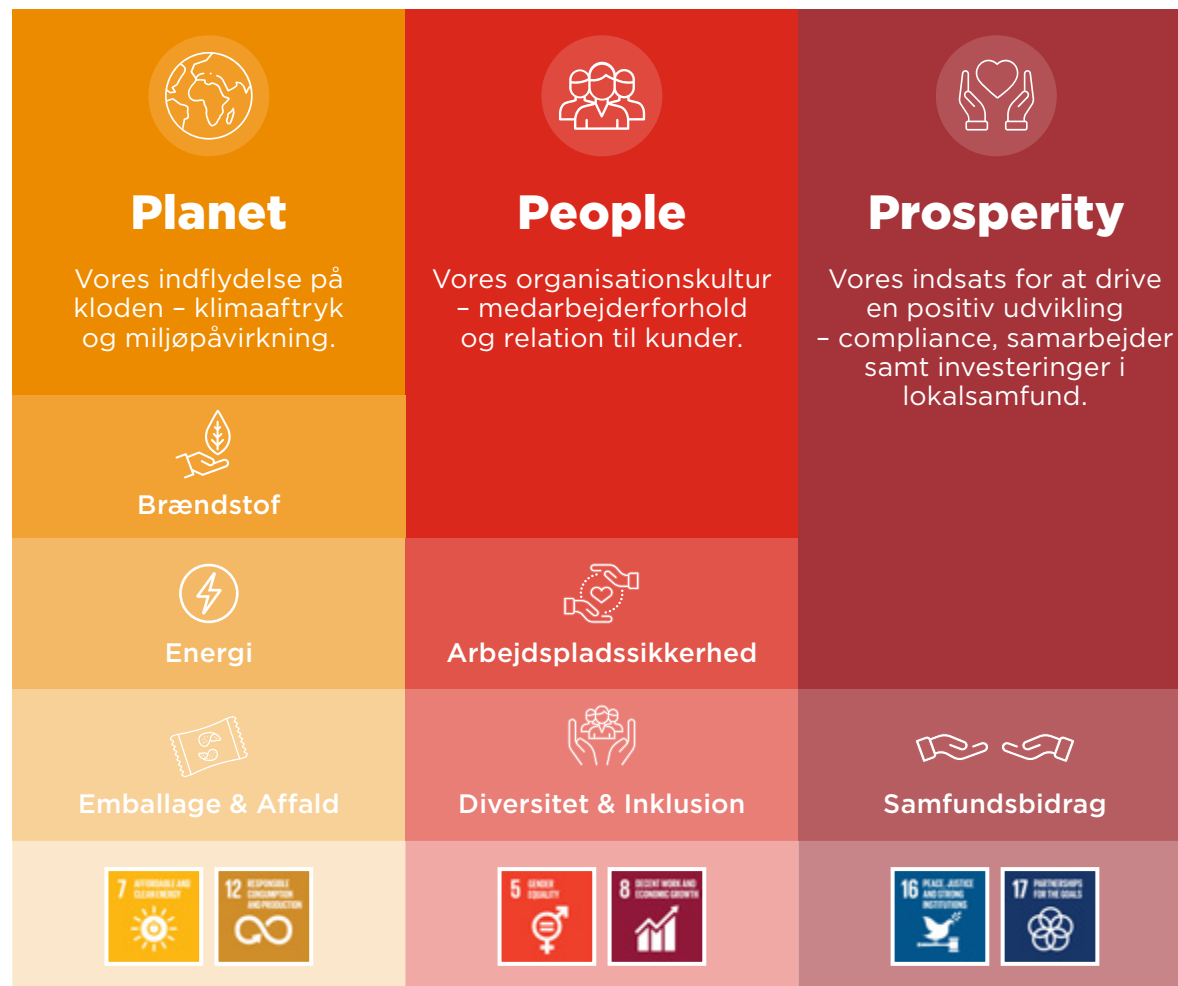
Planet

Vores indflydelse på kloden – klimaaftryk og miljøpåvirkning.

Brændstof

Energi

Emballage & Affald

7 AFFORDABLE AND CLEAN ENERGY

12 RESPONSIBLE CONSUMPTION AND PRODUCTION

People

Vores organisationskultur – medarbejderforhold og relation til kunder.

Arbejdspladssikkerhed

Diversitet & Inklusion

5 GENDER EQUALITY

8 DECENT WORK AND ECONOMIC GROWTH

Prosperity

Vores indsats for at drive en positiv udvikling – compliance, samarbejder samt investeringer i lokalsamfund.

Samfundsbidrag

16 PEACE, JUSTICE AND STRONG INSTITUTIONS

17 PARTNERSHIPS FOR THE GOALS